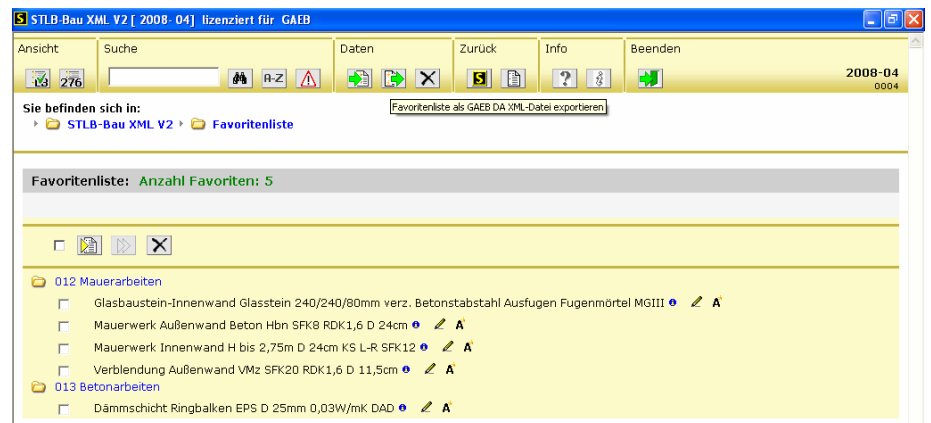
STLB-Bau XML V2 [ 2008- 04] lizenziert für GAEB

Ansicht | Suche | Daten | Zurück | Info | Beenden

13 276 A-Z

2008-04
0004

Favoritenliste als GAEB DA XML-Datei exportieren

Sie befinden sich in:
STLB-Bau XML V2 Favoritenliste

Favoritenliste: Anzahl Favoriten: 5

012 Mauerarbeiten
Glasbaustein-Innenwand Glasstein 240/240/80mm verz. Betonstabstahl Ausfugen Fugenmörtel MGIII
Mauerwerk Außenwand Beton Hbn SFK8 RDK1,6 D 24cm
Mauerwerk Innenwand H bis 2,75m D 24cm KS L-R SFK12
Verblendung Außenwand VMz SFK20 RDK1,6 D 11,5cm
013 Betonarbeiten
Dämmschicht Ringbalken EPS D 25mm 0,03W/mK DAD